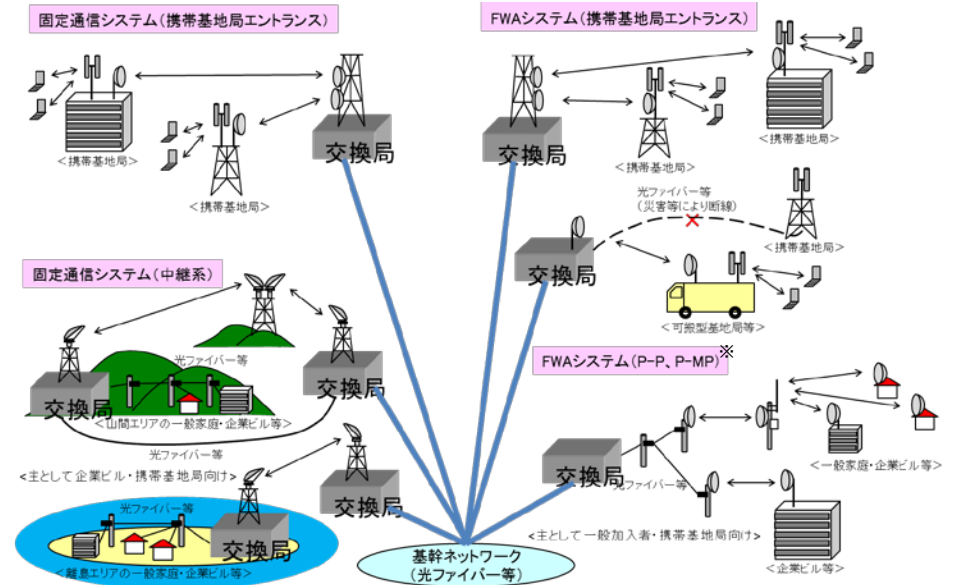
固定通信システム（携帯基地局エントランス）

＜携帯基地局＞

＜携帯基地局＞

交換局

FWAシステム（携帯基地局エントランス）

交換局

＜携帯基地局＞

＜携帯基地局＞

光ファイバー等
（災害等により断線）

＜携帯基地局＞

交換局

＜可搬型基地局等＞

固定通信システム（中継系）

光ファイバー等

交換局

交換局

＜山間エリアの一般家庭・企業ビル等＞

光ファイバー等

＜主として企業ビル・携帯基地局向け＞

光ファイバー等

交換局

交換局

＜離島エリアの一般家庭・企業ビル等＞

基幹ネットワーク
（光ファイバー等）

FWAシステム（P-P、P-MP）※

＜一般家庭・企業ビル等＞

交換局

光ファイバー等

＜主として一般加入者・携帯基地局向け＞

＜企業ビル＞